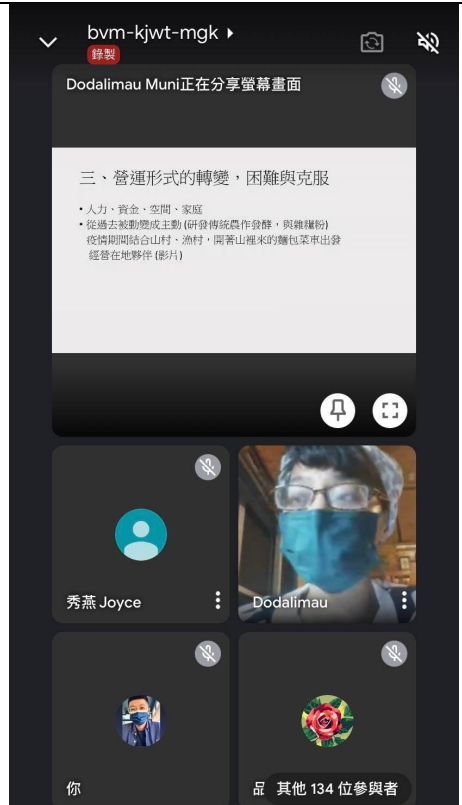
bvm-kjwt-mgk ▸
錄製

Dodalimau Muni正在分享螢幕畫面

三、營運形式的轉變，困難與克服

• 人力、資金、空間、家庭
• 從過去被動變成主動 (研發傳統農作發酵，與雜糧粉)
疫情期間結合山村、漁村，開著山裡來的麵包菜車出發
經營在地夥伴 (影片)

秀燕 Joyce

Dodalimau

你

品 其他 134 位參與者